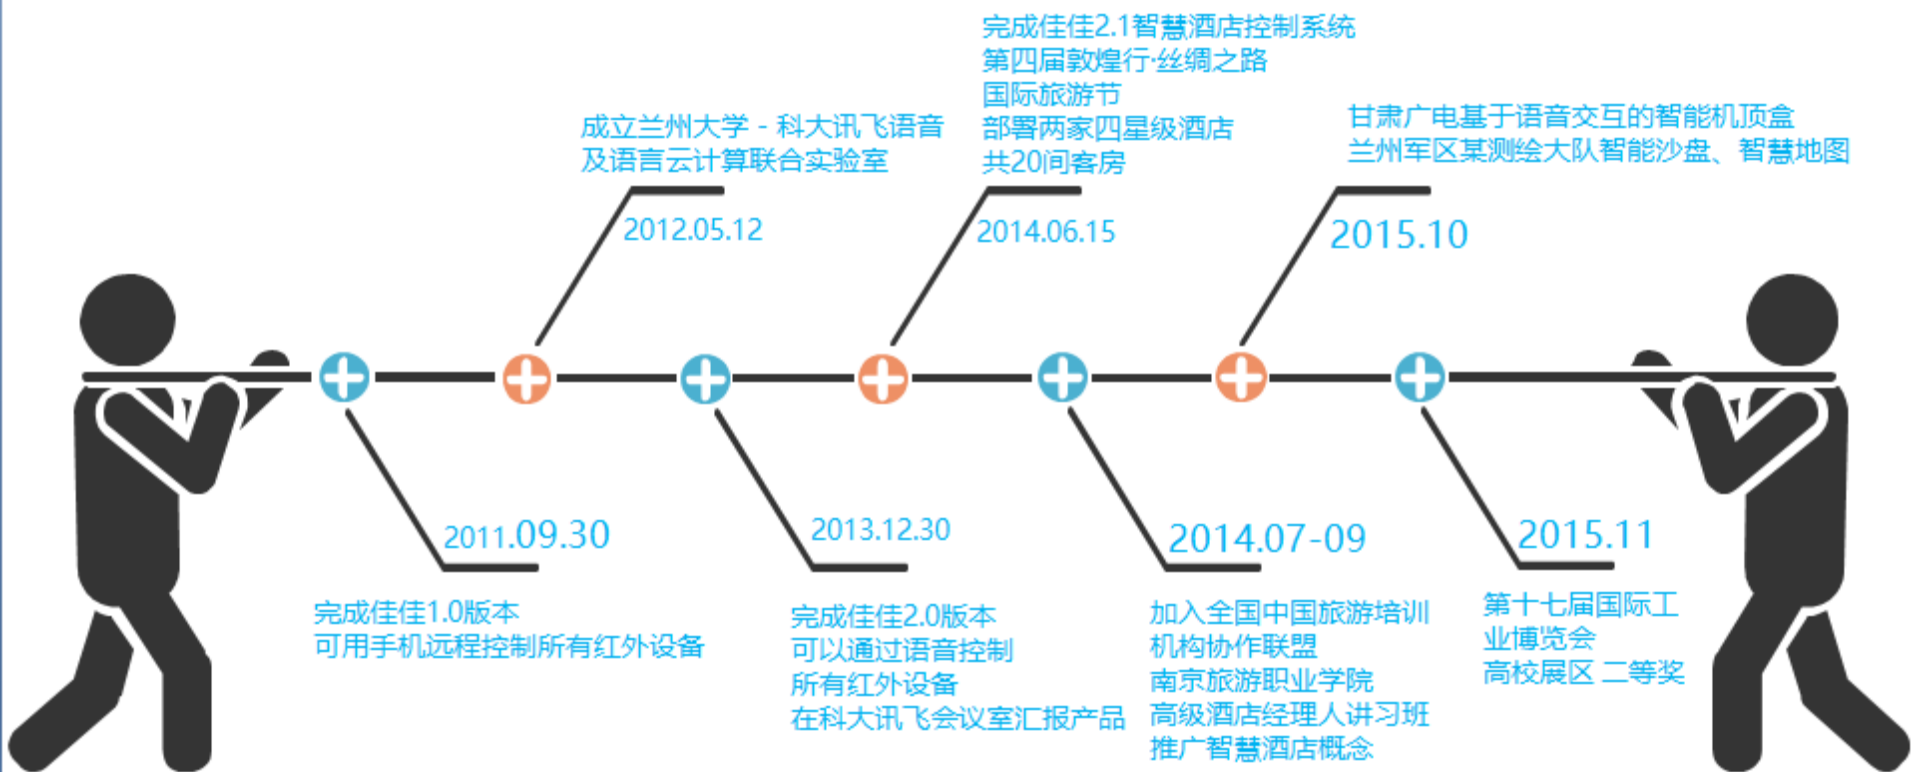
完成佳佳2.1智慧酒店控制系统
第四届敦煌行·丝绸之路
国际旅游节
部署两家四星级酒店
共20间客房

成立兰州大学 - 科大讯飞语音
及语言云计算联合实验室

甘肃广电基于语音交互的智能机顶盒
兰州军区某测绘大队智能沙盘、智慧地图

2012.05.12

2014.06.15

2015.10

2011.09.30

2013.12.30

2014.07-09

2015.11

完成佳佳1.0版本
可用手机远程控制所有红外设备

完成佳佳2.0版本
可以通过语音控制
所有红外设备
在科大讯飞会议室汇报产品

加入全国中国旅游培训
机构协作联盟
南京旅游职业学院
高级酒店经理人讲习班
推广智慧酒店概念

第十七届国际工
业博览会
高校展区 二等奖